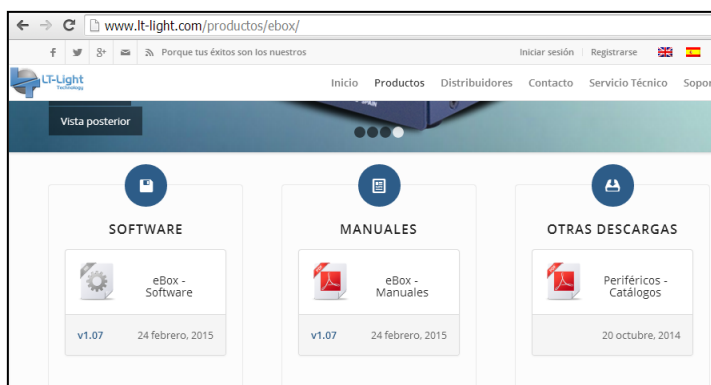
www.lt-light.com/productos/ebox/

Porque tus éxitos son los nuestros

Iniciar sesión | Registrarse

LT-Light Technology

Inicio Productos Distribuidores Contacto Servicio Técnico Sopor

Vista posterior

SOFTWARE

eBox - Software

v1.07 24 febrero, 2015

MANUALES

eBox - Manuales

v1.07 24 febrero, 2015

OTRAS DESCARGAS

Periféricos - Catálogos

20 octubre, 2014